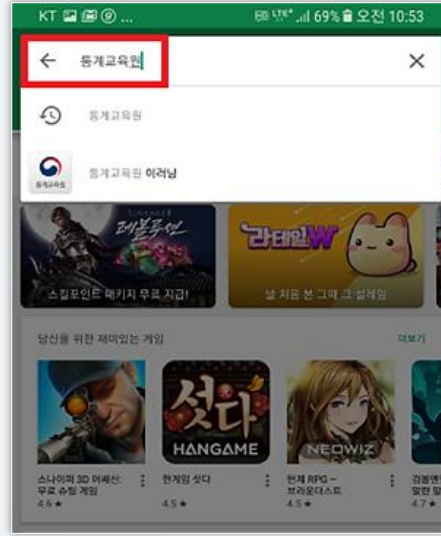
KT ... 69% 오전 10:53

통계교육원

통계교육원

통계교육원 이러닝

통계교육원

레볼루션

스킬포인트 페키지 무료 지급!

라테일W

널 처음 본 그때 그 설레임

당신을 위한 재미있는 게임

더보기

섯다

HANGAME

NEOWIZ

스나이퍼 3D 어쌔신: 무료 슈팅 게임
4.6 ★

한게임 섯다
4.5 ★

현재 RPG - 브라운더스트
4.5 ★

검을맨 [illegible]
4.7 ★